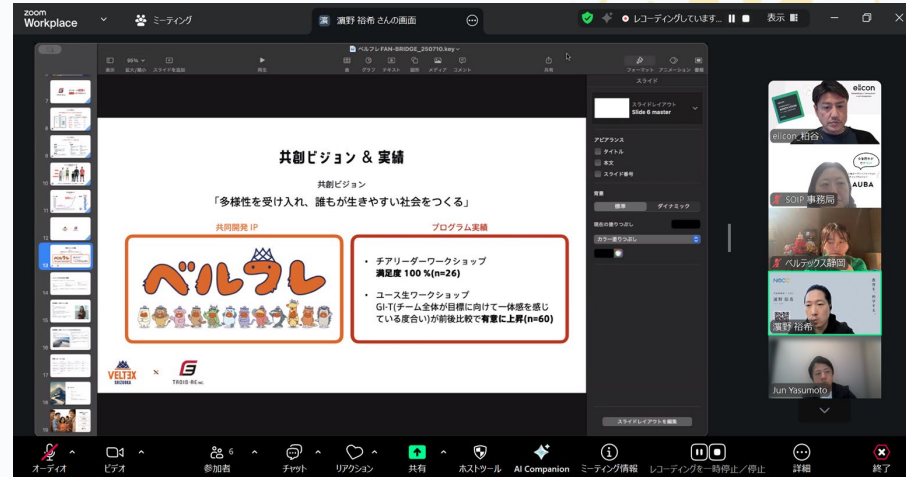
zoom Workplace

ミーティング

濱野 裕希 さんの画面

レコーディングしています...

表示

ベルフレ-FAN-BRIDGE_250710.key

表示 拡大/縮小 スライドを追加 再生 表 グラフ テキスト 図形 メディア コメント 共有 フォーマット アニメーション 書類

スライド

スライドレイアウト
Slide 6 master

アピアランス
タイトル
本文
スライド番号

背景
標準 ダイナミック
現在の塗りつぶし
カラー塗りつぶし

スライドレイアウトを編集

共創ビジョン & 実績

共創ビジョン
「多様性を受け入れ、誰もが生きやすい社会をつくる」

共同開発 IP

ベルフレ

プログラム実績

• チアリーダーワークショップ
満足度 100 %(n=26)

• ユース生ワークショップ
GI-T(チーム全体が目標に向けて一体感を感じている度合い)が前後比較で有意に上昇(n=60)

VELTEX SHIZUOKA × TRAIG-RE

eiicon_柏谷

SOIP 事務局

AUBA

ベルテックス静岡

濱野 裕希

Jun Yasumoto

オーディオ ビデオ 参加者 6 チャット リアクション 共有 ホストツール AI Companion ミーティング情報 レコーディングを一時停止/停止 詳細 終了